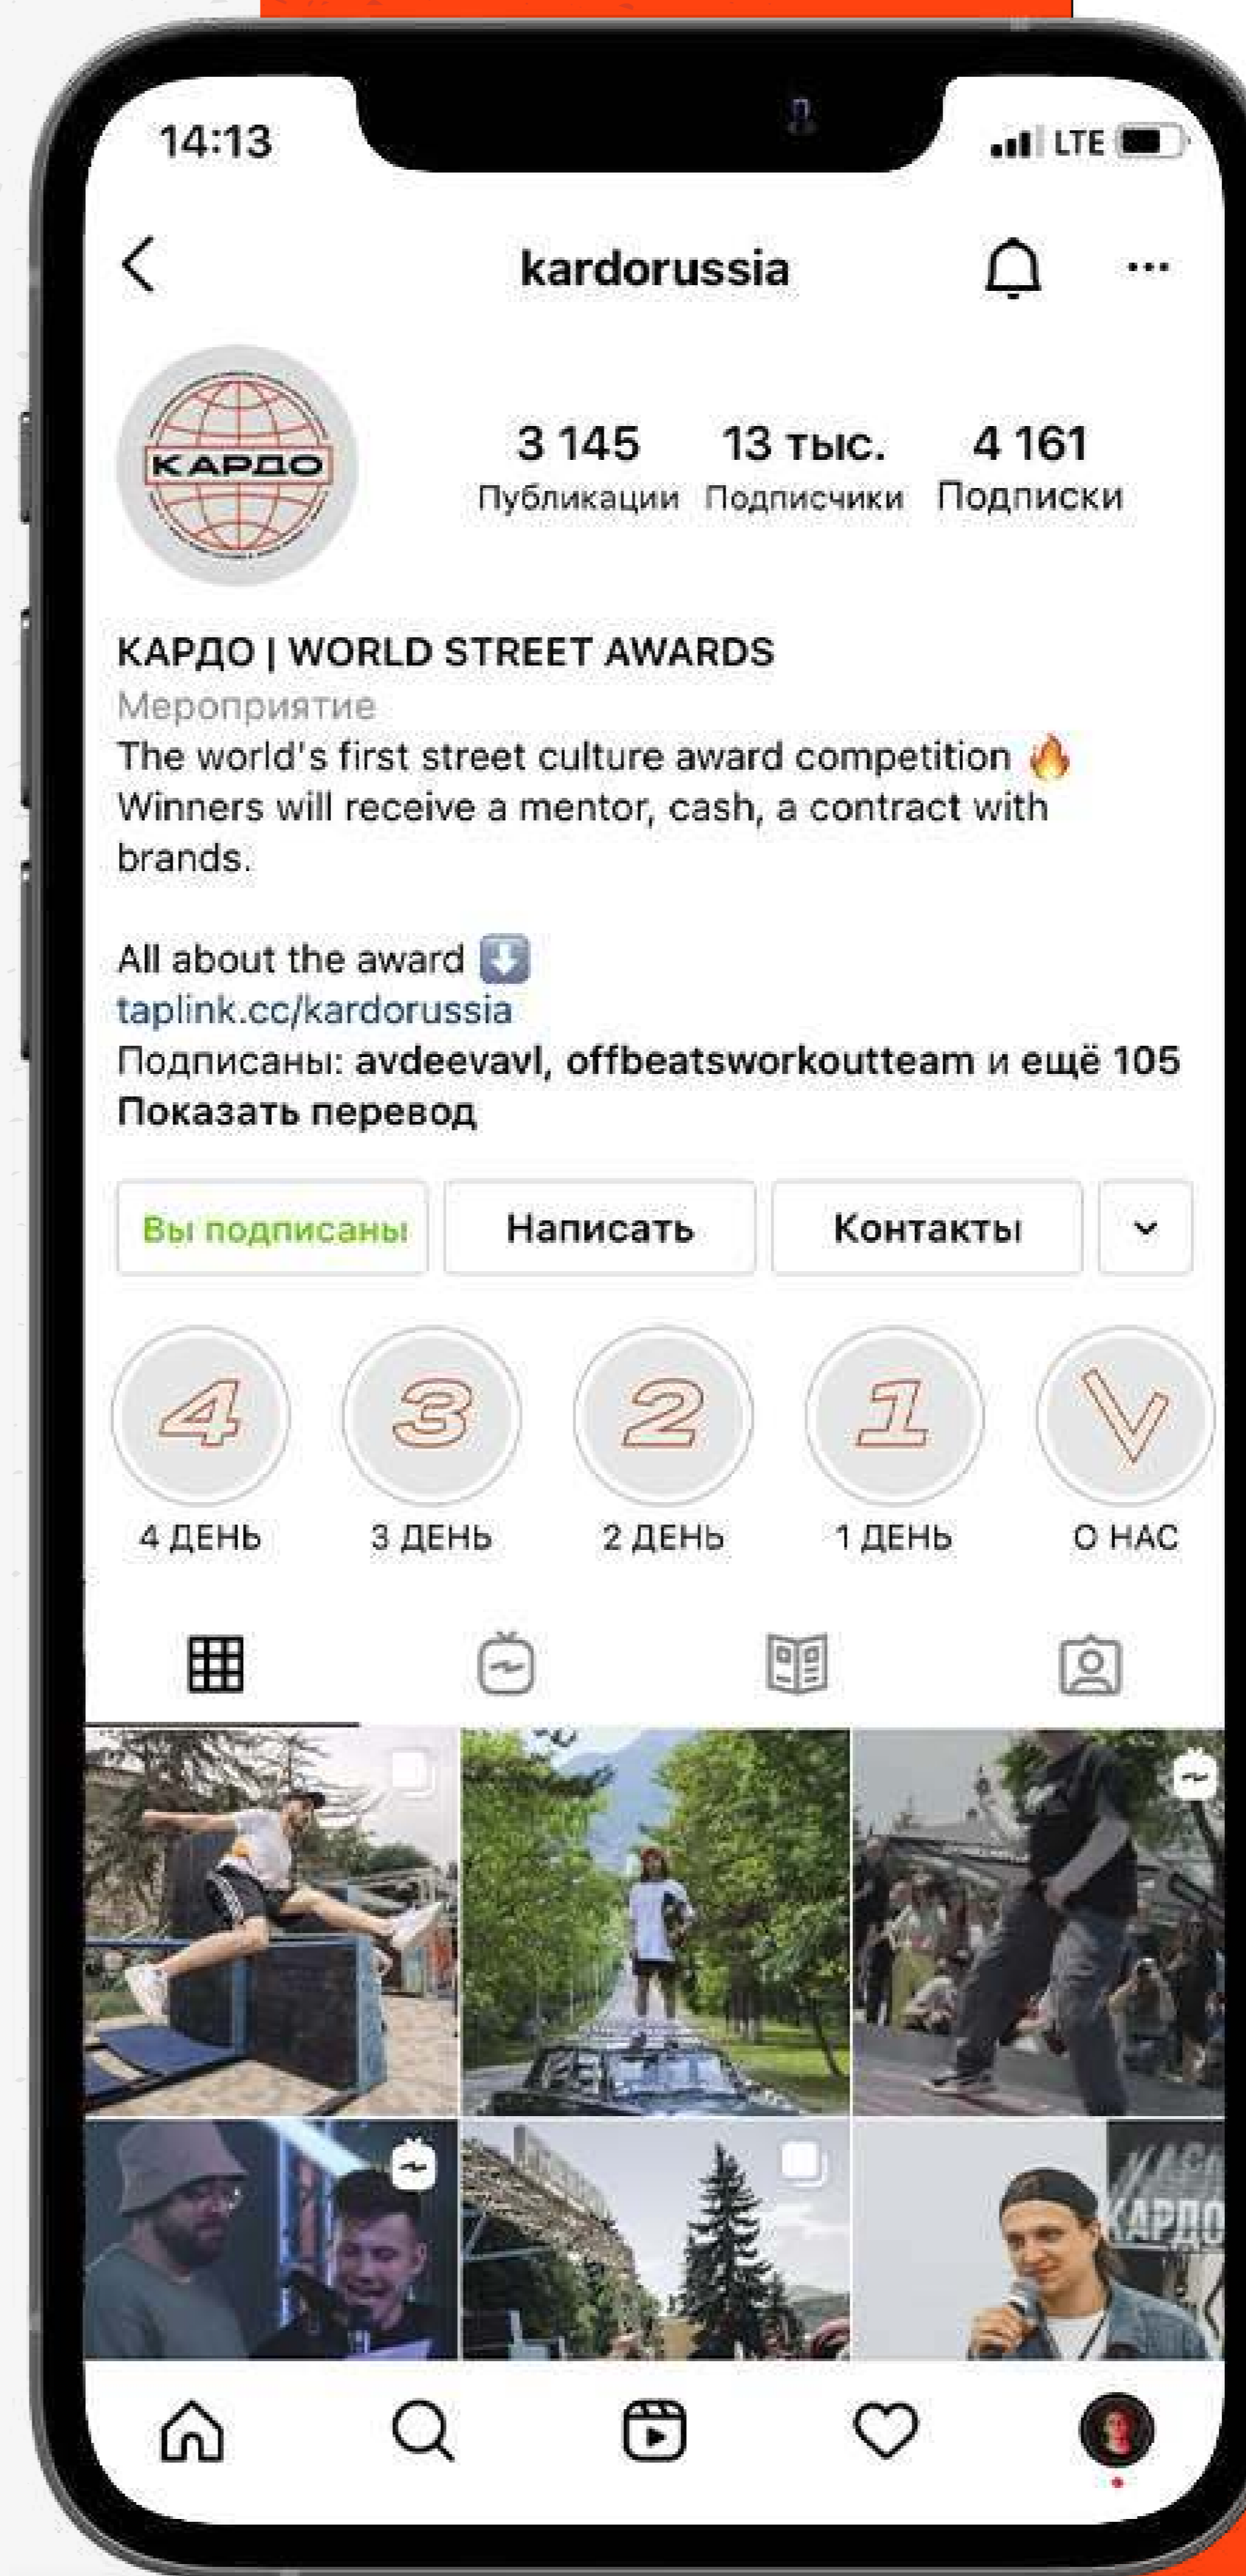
14:13

LTE

kardorussia

КАРДО

3 145 Публикации
13 тыс. Подписчики
4 161 Подписки

КАРДО | WORLD STREET AWARDS
Мероприятие
The world's first street culture award competition 🔥
Winners will receive a mentor, cash, a contract with brands.

All about the award ⬇️
taplink.cc/kardorussia
Подписаны: avdeevavl, offbeatsworkoutteam и ещё 105
Показать перевод

Вы подписаны | Написать | Контакты

4 ДЕНЬ
3 ДЕНЬ
2 ДЕНЬ
1 ДЕНЬ
О НАС

КАРДО